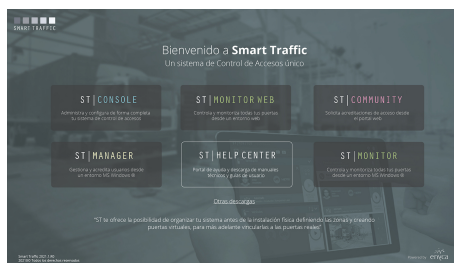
SMART TRAFFIC

Bienvenido a Smart Traffic
Un sistema de Control de Accesos único

ST | CONSOLE
Administra y configura de forma completa su sistema de control de accesos

ST | MONITOR WEB
Controla y monitoriza todas sus puertas desde un entorno web

ST | COMMUNITY
Gestiona acreditaciones de acceso desde el portal web

ST | MANAGER
Gestiona y acredita usuarios desde un entorno MS Windows ®

ST | HELP CENTER
Portal de ayuda y descarga de manuales técnicos y guías de usuario.

ST | MONITOR
Controla y monitoriza todas tus puertas desde un entorno MS Windows ®

Otras descargas

"ST se ofrece la posibilidad de organizar tu sistema antes de la instalación física definiendo tus zonas y creando puertas virtuales, para más adelante vincularlas a las puertas reales"

Smart Traffic 2021 1.00
©2100 Todos los derechos reservados

Powered by envea